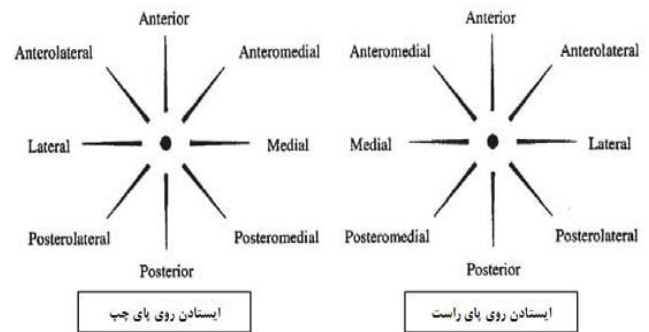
Anterior

Anterolateral

Anteromedial

Lateral

Medial

Posterolateral

Posteromedial

Posterior

ایستادن روی پای چپ

Anterior

Anteromedial

Anterolateral

Medial

Lateral

Posteromedial

Posterolateral

Posterior

ایستادن روی پای راست